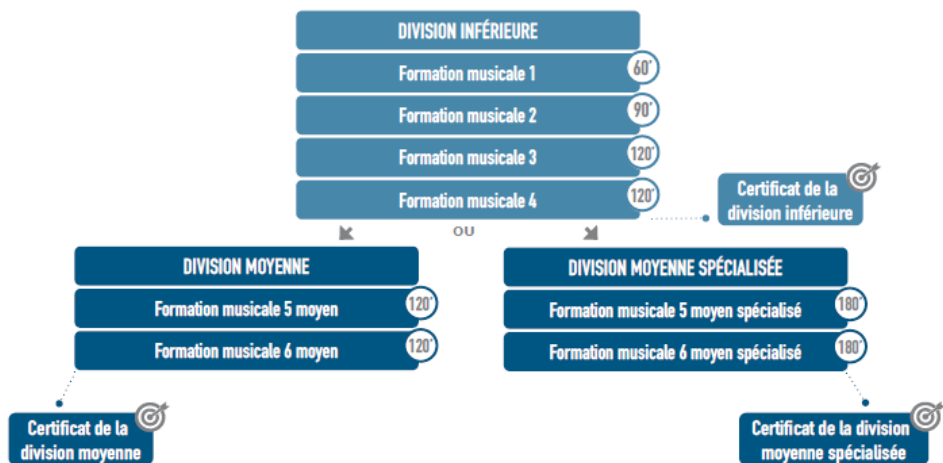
DIVISION INFÉRIEURE

Formation musicale 1 60'

Formation musicale 2 90'

Formation musicale 3 120'

Formation musicale 4 120'

Certificat de la division inférieure

OU

DIVISION MOYENNE

Formation musicale 5 moyen 120'

Formation musicale 6 moyen 120'

Certificat de la division moyenne

DIVISION MOYENNE SPÉCIALISÉE

Formation musicale 5 moyen spécialisé 180'

Formation musicale 6 moyen spécialisé 180'

Certificat de la division moyenne spécialisée